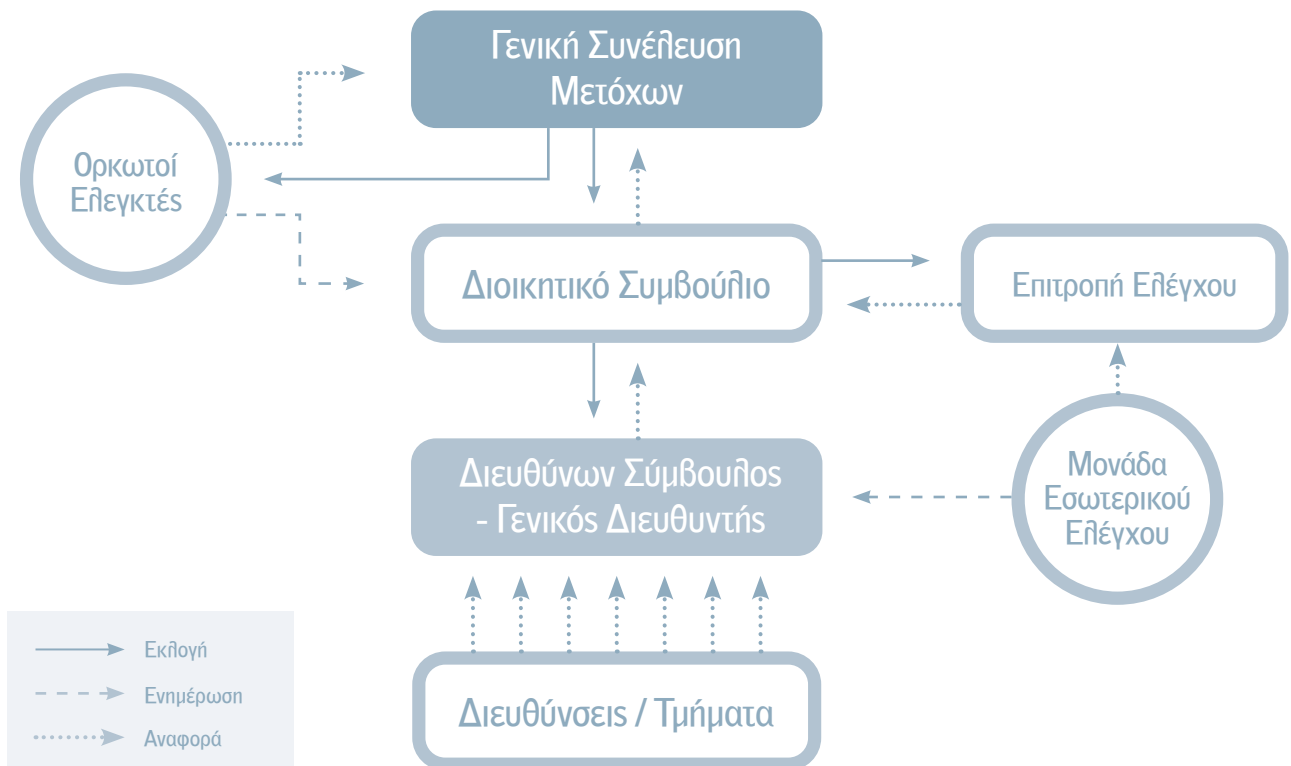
Γενική Συνέλευση Μετόχων

Ορκωτοί Ελεγκτές

Διοικητικό Συμβούλιο

Επιτροπή Ελέγχου

Διευθύνων Σύμβουλος - Γενικός Διευθυντής

Μονάδα Εσωτερικού Ελέγχου

Διευθύνσεις / Τμήματα

Εκλογή
Ενημέρωση
Αναφορά